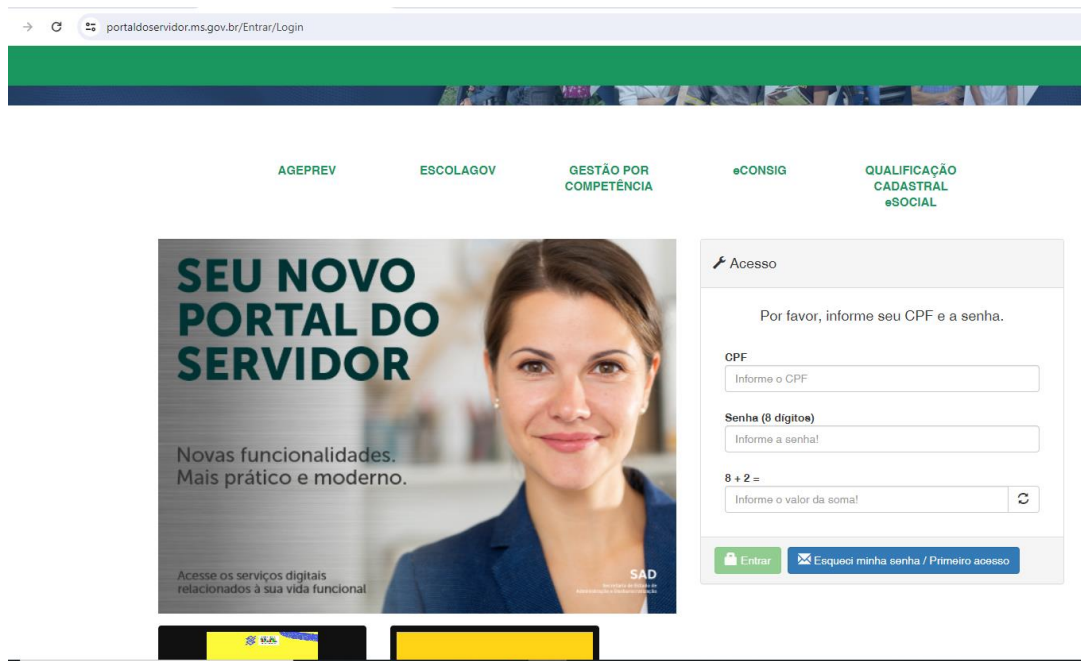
portaldoservidor.ms.gov.br/Entrar/Login

AGEPREV

ESCOLAGOV

GESTÃO POR COMPETÊNCIA

eCONSIG

QUALIFICAÇÃO CADASTRAL eSOCIAL

SEU NOVO PORTAL DO SERVIDOR

Novas funcionalidades. Mais prático e moderno.

Acesse os serviços digitais relacionados à sua vida funcional

SAD
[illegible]

Acesso

Por favor, informe seu CPF e a senha.

CPF
Informe o CPF

Senha (8 dígitos)
Informe a senha!

$8 + 2 =$
Informe o valor da soma!

Entrar

Esqueci minha senha / Primeiro acesso